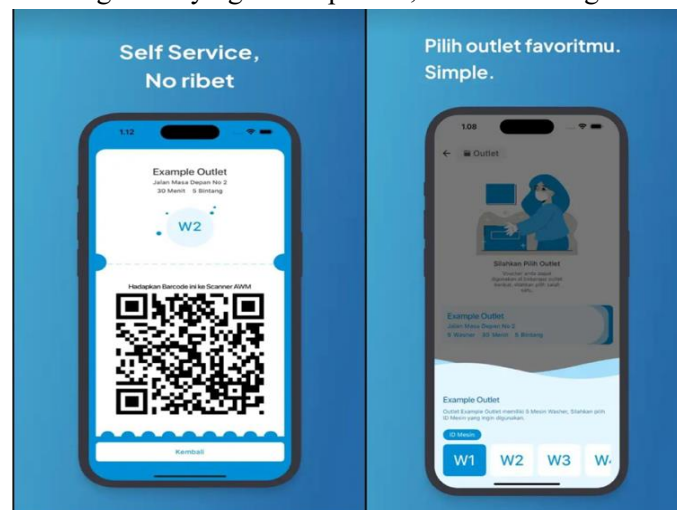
Self Service,
No ribet

1.12

Example Outlet
Jalan Masa Depan No 2
30 Menit 5 Bintang

W2

Hadapkan Barcode ini ke Scanner AWM

Kembali

Pilih outlet favoritmu.
Simple.

1.08

Outlet

Silahkan Pilih Outlet

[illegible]

Example Outlet
Jalan Masa Depan No 2
5 Washer 30 Menit 5 Bintang

Example Outlet
Outlet Example Outlet memiliki 5 Mesin Washer, Silahkan pilih ID Mesin yang ingin digunakan.

ID Mesin

W1 W2 W3 W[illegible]